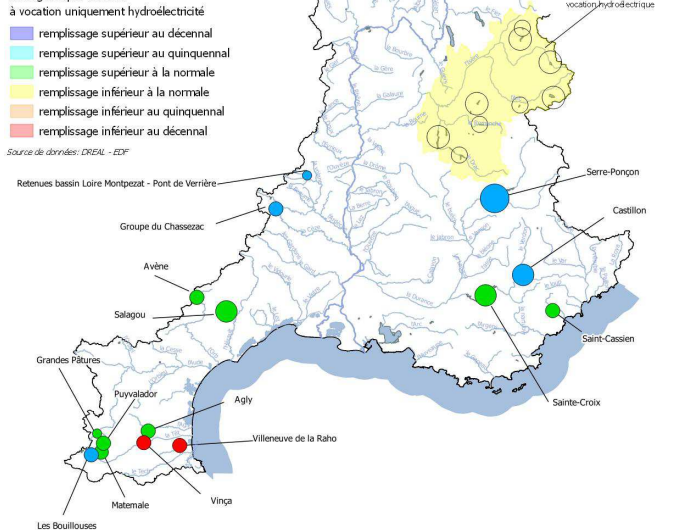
à vocation uniquement hydroélectricité
remplissage supérieur au décennal
remplissage supérieur au quinquennal
remplissage supérieur à la normale
remplissage inférieur à la normale
remplissage inférieur au quinquennal
remplissage inférieur au décennal
Source de données: DREAL - EDF

vocation hydroélectrique

Retenues bassin Loire Montpezat - Pont de Verrière
Groupe du Chassezac
Avène
Salagou
Serre-Ponçon
Castillon
Saint-Cassien
Sainte-Croix
Grandes Pâtures
Puyvalador
Agly
Villeneuve de la Raho
Matemale
Vinça
Les Bouillouses